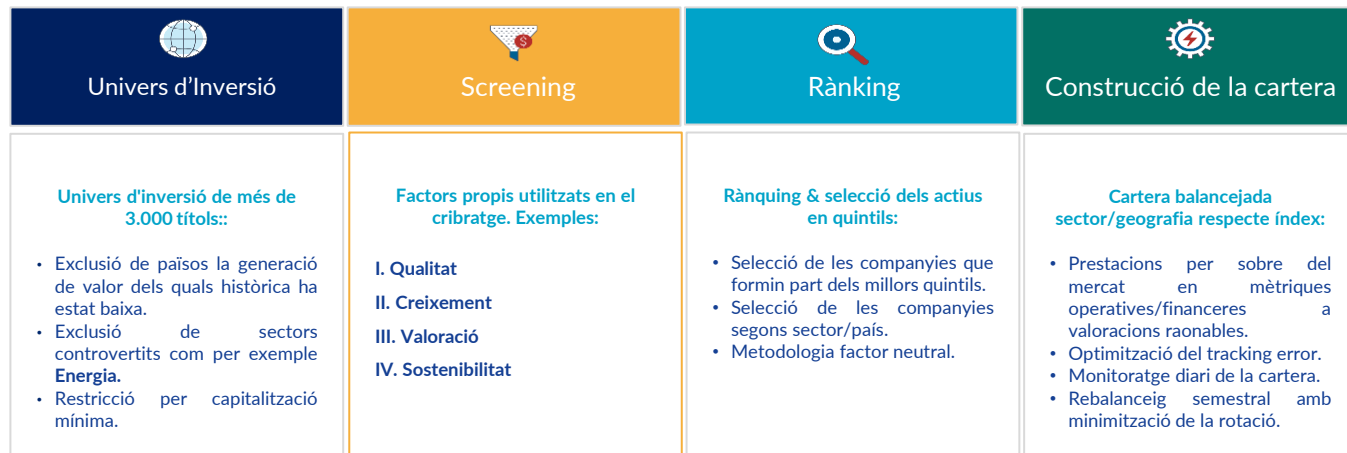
Univers d’Inversió

Screening

Rànking

Construcció de la cartera

Univers d'inversió de més de 3.000 títols::

- Exclusió de països la generació de valor dels quals històrica ha estat baixa.
- Exclusió de sectors controvertits com per exemple **Energia.**
- Restricció per capitalització mínima.

Factors propis utilitzats en el cribratge. Exemples:

I. Qualitat
II. Creixement
III. Valoració
IV. Sostenibilitat

Rànquing & selecció dels actius en quintils:

- Selecció de les companyies que formin part dels millors quintils.
- Selecció de les companyies segons sector/país.
- Metodologia factor neutral.

Cartera balancejada sector/geografia respecte índex:

- Prestacions per sobre del mercat en mètriques operatives/financeres a valoracions raonables.
- Optimització del tracking error.
- Monitoratge diari de la cartera.
- Rebalanceig semestral amb minimització de la rotació.